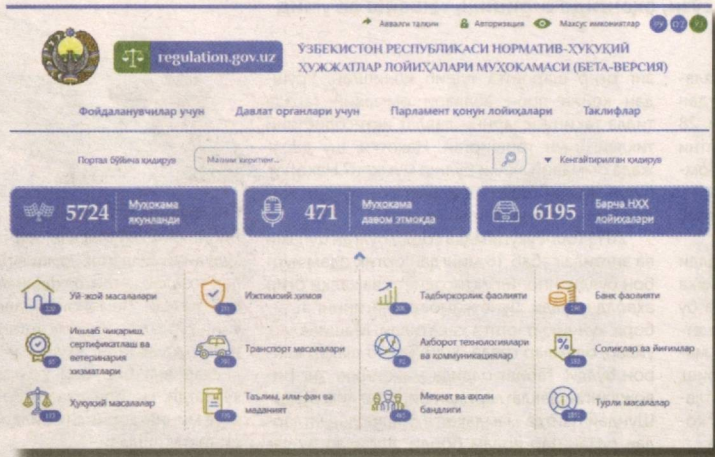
Аввалги талқин Авторизация Махсус имкониятлар РУ O'Z ЎЗ

regulation.gov.uz

ЎЗБЕКИСТОН РЕСПУБЛИКАСИ НОРМАТИВ-ҲУҚУҚИЙ ҲУЖЖАТЛАРИ ЛОЙИҲАЛАРИ МУҲОКАМАСИ (БЕТА-ВЕРСИЯ)

Фойдаланувчилар учун Давлат органлари учун Парламент қонун лойиҳалари Таклифлар

Портал бўйича қидирув Матнни киритинг... Кенгайтирилган қидирув

5724 Муҳокама якунланди

471 Муҳокама давом этмоқда

6195 Барча НХХ лойиҳалари

Уй-жой масалалари

Ижтимоий ҳимоя

Тадбиркорлик фаолияти

Банк фаолияти

Ишлаб чиқариш, сертификатлаш ва ветеринария хизматлари

Транспорт масалалари

Ахборот технологиялари ва коммуникациялар

Солиқлар ва йиғимлар

Ҳуқуқий масалалар

Таълим, илм-фан ва маданият

Меҳнат ва аҳоли бандлиги

Турли масалалар